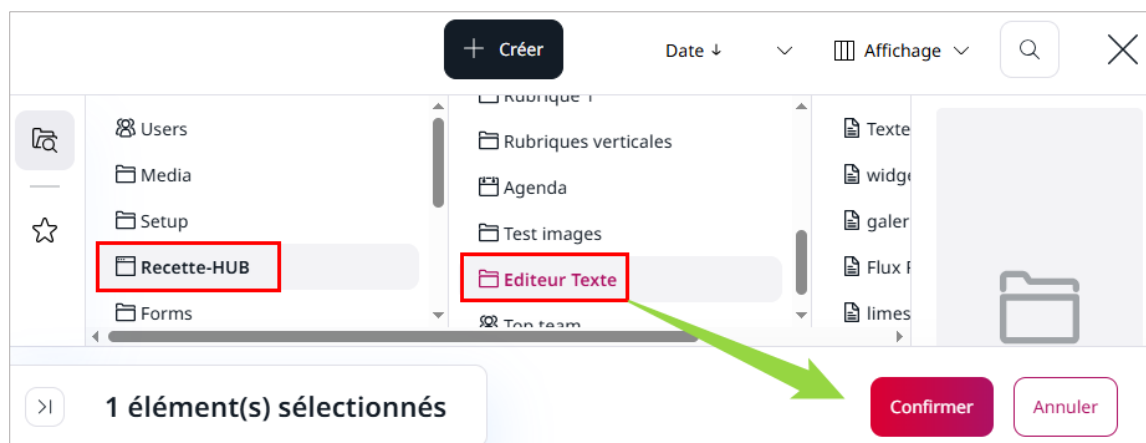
+ Créer

Date ↓

Affichage

Users

Media

Setup

Recette-HUB

Forms

Rubrique 1

Rubriques verticales

Agenda

Test images

Editeur Texte

Top team

Texte

widge

galer

Flux F

limes

1 élément(s) sélectionnés

Confirmer

Annuler